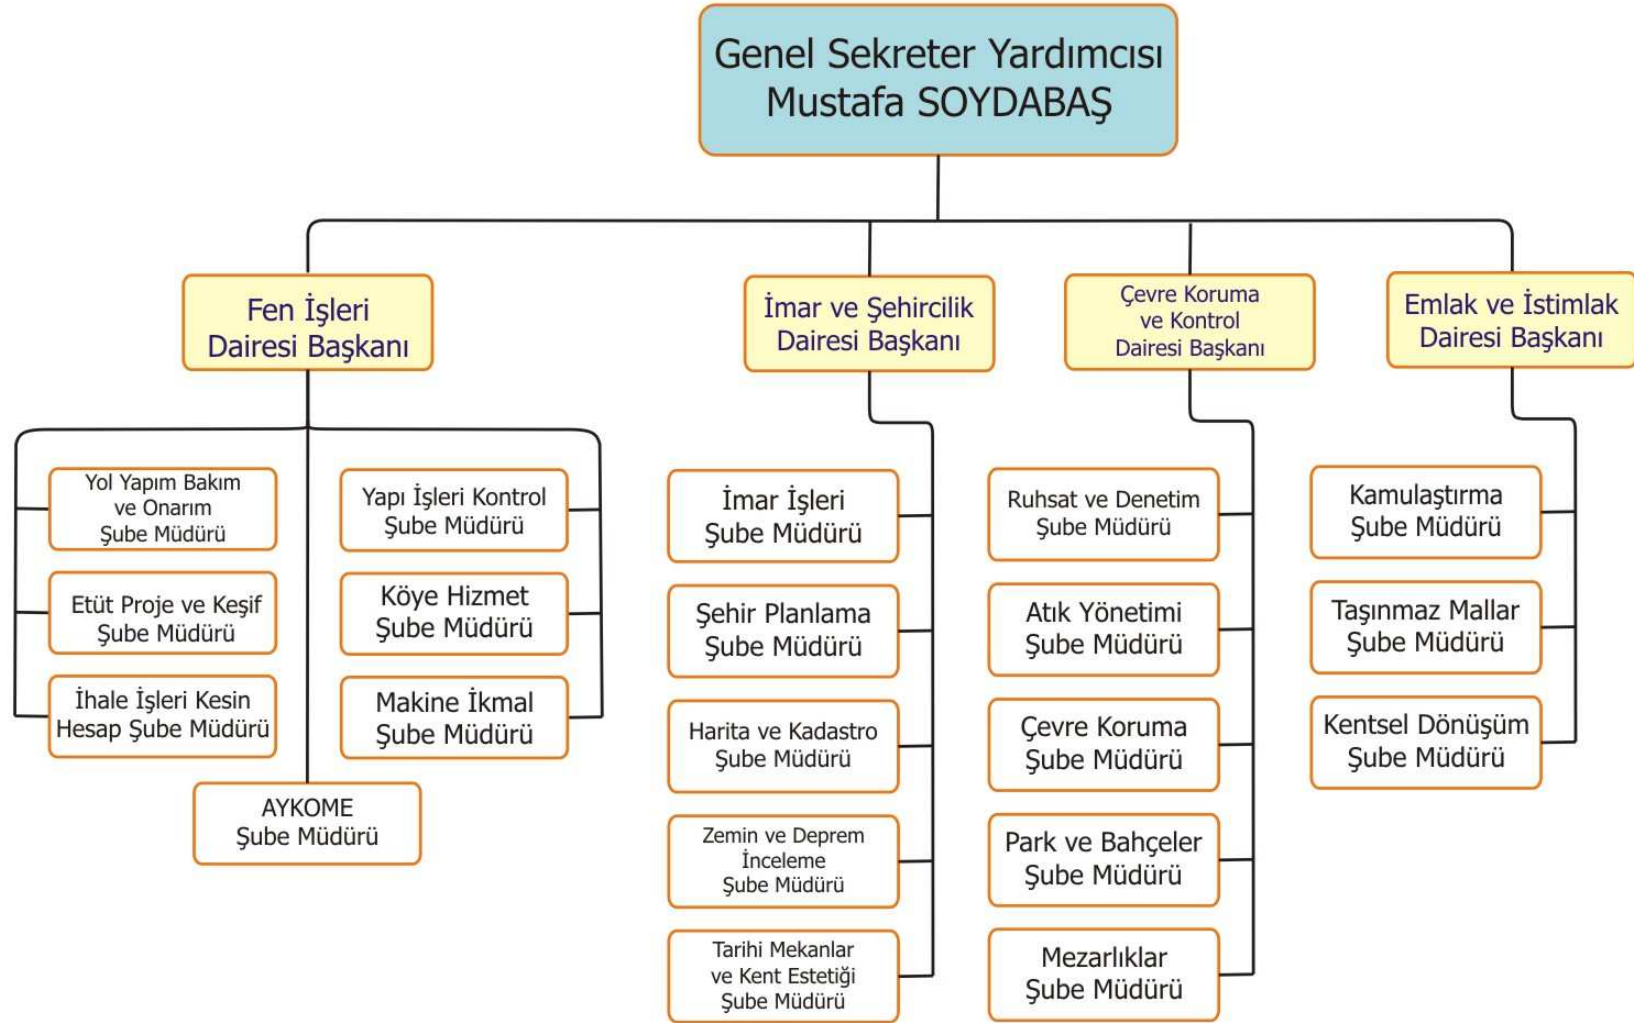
Genel Sekreter Yardımcısı
Mustafa SOYDABAŞ

Fen İşleri
Dairesi Başkanı

Yol Yapım Bakım ve Onarım Şube Müdürü

Etüt Proje ve Keşif Şube Müdürü

İhale İşleri Kesin Hesap Şube Müdürü

Yapı İşleri Kontrol Şube Müdürü

Köye Hizmet Şube Müdürü

Makine İkmal Şube Müdürü

AYKOME Şube Müdürü

İmar ve Şehircilik
Dairesi Başkanı

İmar İşleri Şube Müdürü

Şehir Planlama Şube Müdürü

Harita ve Kadastro Şube Müdürü

Zemin ve Deprem İnceleme Şube Müdürü

Tarihi Mekanlar ve Kent Estetiği Şube Müdürü

Çevre Koruma ve Kontrol
Dairesi Başkanı

Ruhsat ve Denetim Şube Müdürü

Atık Yönetimi Şube Müdürü

Çevre Koruma Şube Müdürü

Park ve Bahçeler Şube Müdürü

Mezarlıklar Şube Müdürü

Emlak ve İstimlak
Dairesi Başkanı

Kamulaştırma Şube Müdürü

Taşınmaz Mallar Şube Müdürü

Kentsel Dönüşüm Şube Müdürü